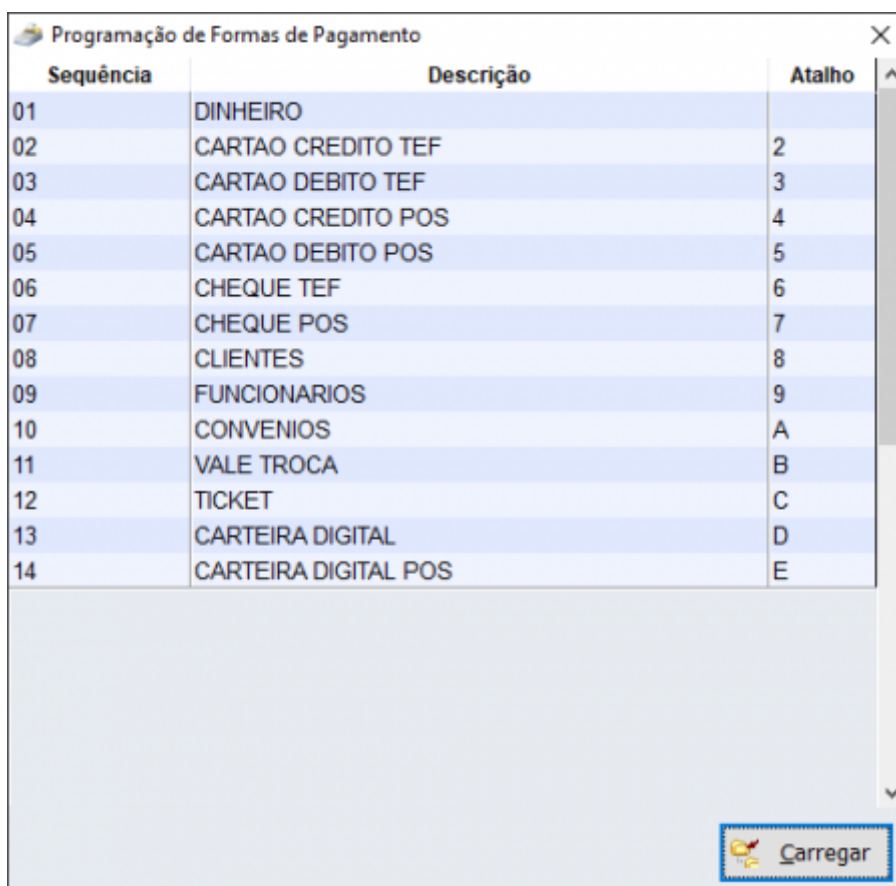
Programação de Formas de Pagamento

| Sequência | Descrição | Atalho |
|---|---|---|
| 01 | DINHEIRO | |
| 02 | CARTAO CREDITO TEF | 2 |
| 03 | CARTAO DEBITO TEF | 3 |
| 04 | CARTAO CREDITO POS | 4 |
| 05 | CARTAO DEBITO POS | 5 |
| 06 | CHEQUE TEF | 6 |
| 07 | CHEQUE POS | 7 |
| 08 | CLIENTES | 8 |
| 09 | FUNCIONARIOS | 9 |
| 10 | CONVENIOS | A |
| 11 | VALE TROCA | B |
| 12 | TICKET | C |
| 13 | CARTEIRA DIGITAL | D |
| 14 | CARTEIRA DIGITAL POS | E |

Carregar